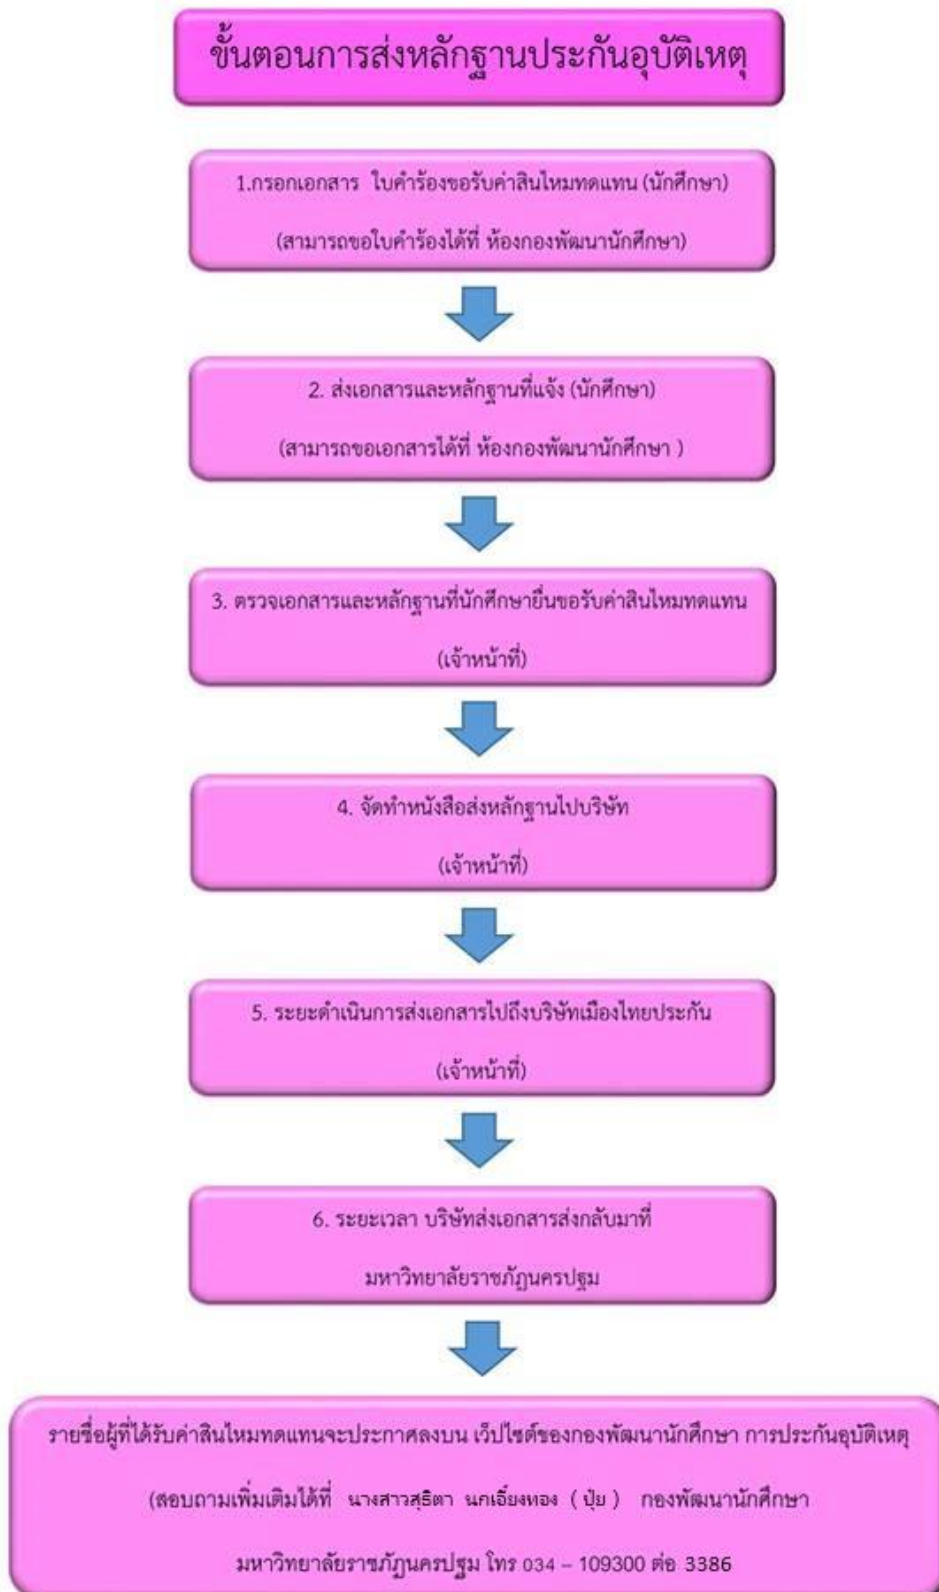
ขั้นตอนการส่งหลักฐานประกันอุบัติเหตุ

1.กรอกเอกสาร ใบคำร้องขอรับค่าสินไหมทดแทน (นักศึกษา)

(สามารถขอใบคำร้องได้ที่ ห้องกองพัฒนานักศึกษา)

2. ส่งเอกสารและหลักฐานที่แจ้ง (นักศึกษา)

(สามารถขอเอกสารได้ที่ ห้องกองพัฒนานักศึกษา )

3. ตรวจเอกสารและหลักฐานที่นักศึกษายื่นขอรับค่าสินไหมทดแทน

(เจ้าหน้าที่)

4. จัดทำหนังสือส่งหลักฐานไปบริษัท

(เจ้าหน้าที่)

5. ระยะดำเนินการส่งเอกสารไปถึงบริษัทเมืองไทยประกัน

(เจ้าหน้าที่)

6. ระยะเวลา บริษัทส่งเอกสารส่งกลับมาที่

มหาวิทยาลัยราชภัฏนครปฐม

รายชื่อผู้ที่ได้รับค่าสินไหมทดแทนจะประกาศลงบน เว็ปไซต์ของกองพัฒนานักศึกษา การประกันอุบัติเหตุ

(สอบถามเพิ่มเติมได้ที่ นางสาวสุธิตา นกเอี้ยงทอง ( ปุ้ย ) กองพัฒนานักศึกษา

มหาวิทยาลัยราชภัฏนครปฐม โทร 034 – 109300 ต่อ 3386